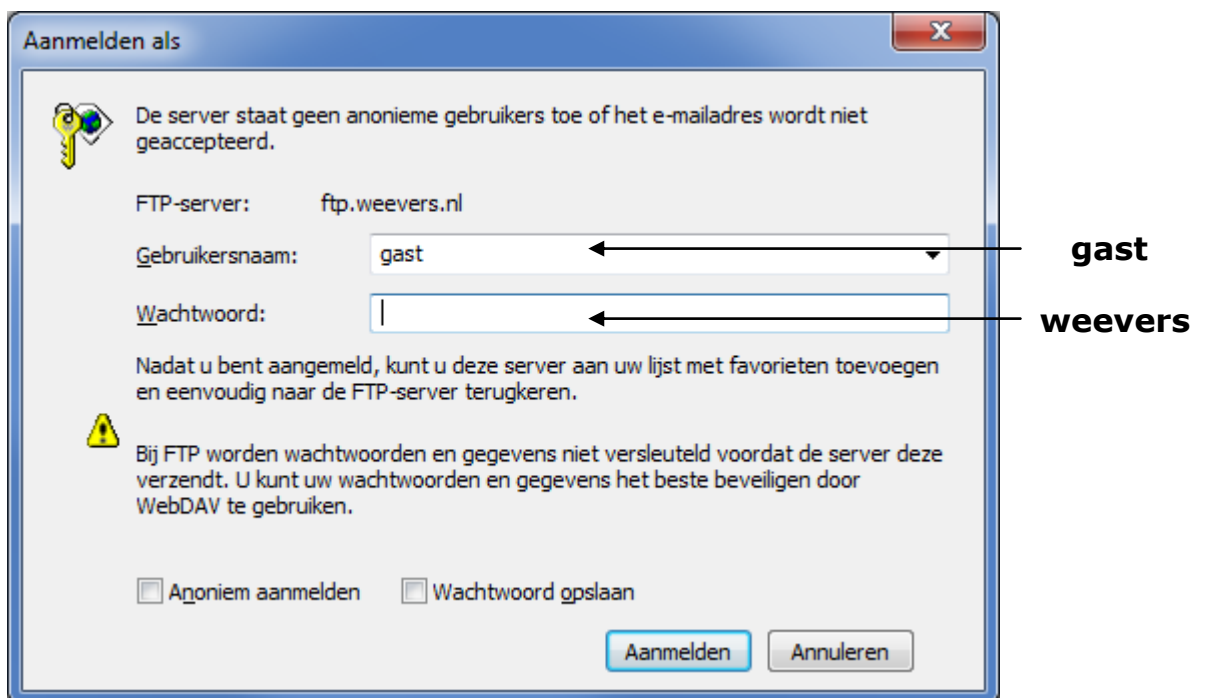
Aanmelden als

De server staat geen anonieme gebruikers toe of het e-mailadres wordt niet geaccepteerd.

FTP-server: ftp.weevers.nl

Gebruikersnaam: gast

gast

Wachtwoord:

weevers

Nadat u bent aangemeld, kunt u deze server aan uw lijst met favorieten toevoegen en eenvoudig naar de FTP-server terugkeren.

Bij FTP worden wachtwoorden en gegevens niet versleuteld voordat de server deze verzendt. U kunt uw wachtwoorden en gegevens het beste beveiligen door WebDAV te gebruiken.

Anoniem aanmelden Wachtwoord opslaan

Aanmelden Annuleren